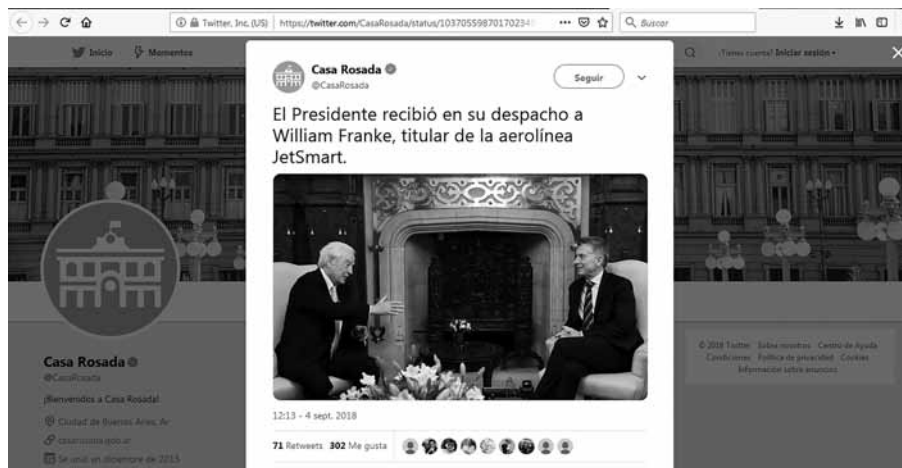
Twitter, Inc. (US) https://twitter.com/CasaRosada/status/10370559870170234
Buscar

Inicio Momentos
¿Tienes cuenta? Iniciar sesión

Casa Rosada
@CasaRosada
Seguir

El Presidente recibió en su despacho a William Franke, titular de la aerolínea JetSmart.

12:13 - 4 sept. 2018

71 Retweets 302 Me gusta

Casa Rosada
@CasaRosada
¡Bienvenidos a Casa Rosada!
Ciudad de Buenos Aires, Ar
casarosada.gob.ar
Se unió en diciembre de 2015

© 2018 Twitter Sobre nosotros Centro de Ayuda Condiciones Política de privacidad Cookies Información sobre anuncios